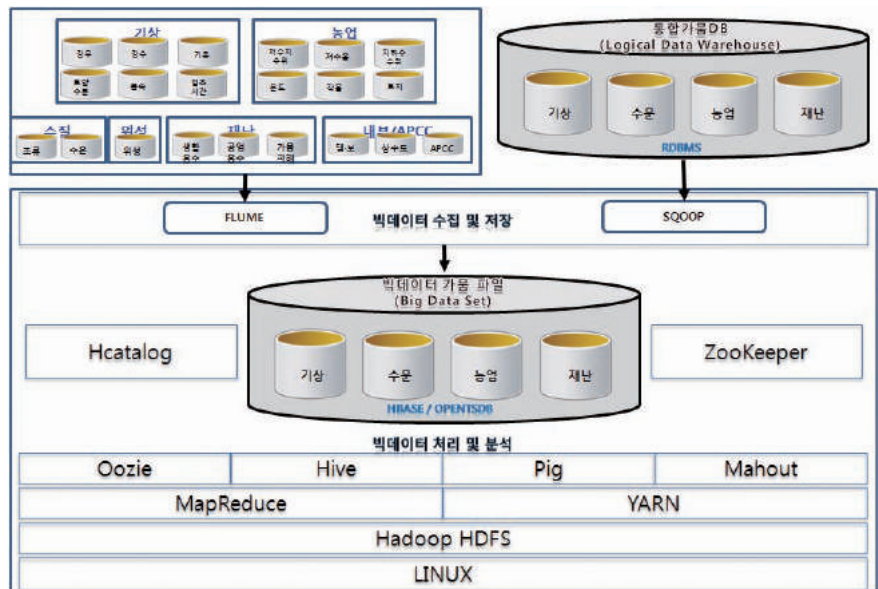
기상

강수

강수

기후

풍향
수분

풍속

일조
시간

농업

저수지
수위

저수율

지하수
수위

온도

작물

토지

수질

조류

수온

위성

위성

재난

생활
용수

공업
용수

가뭄
피해

내부/APCC

앱보

상수도

APCC

통합가뭄DB
(Logical Data Warehouse)

기상

수문

농업

재난

RDBMS

FLUME

빅데이터 수집 및 저장

SQOOP

빅데이터 가뭄 파일
(Big Data Set)

Hcatalog

기상

수문

농업

재난

ZooKeeper

HBASE / OPENTSDB

빅데이터 처리 및 분석

| Oozie | Hive | Pig | Mahout |
|---|---|---|---|

| MapReduce | YARN |
|---|---|

Hadoop HDFS

LINUX